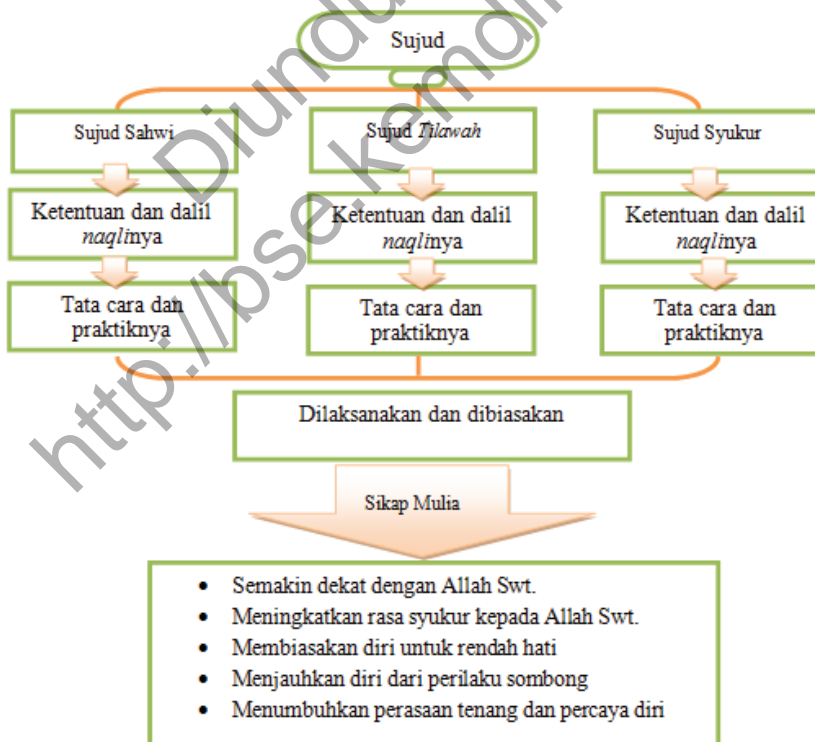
Sujud

Sujud Sahwi

Ketentuan dan dalil *naqli*nya

Tata cara dan praktiknya

Sujud *Tilawah*

Ketentuan dan dalil *naqli*nya

Tata cara dan praktiknya

Sujud Syukur

Ketentuan dan dalil *naqli*nya

Tata cara dan praktiknya

Dilaksanakan dan dibiasakan

Sikap Mulia

- Semakin dekat dengan Allah Swt.
- Meningkatkan rasa syukur kepada Allah Swt.
- Membiasakan diri untuk rendah hati
- Menjauhkan diri dari perilaku sombong
- Menumbuhkan perasaan tenang dan percaya diri

Diunduh dari http://bse.kemdikbud.go.id